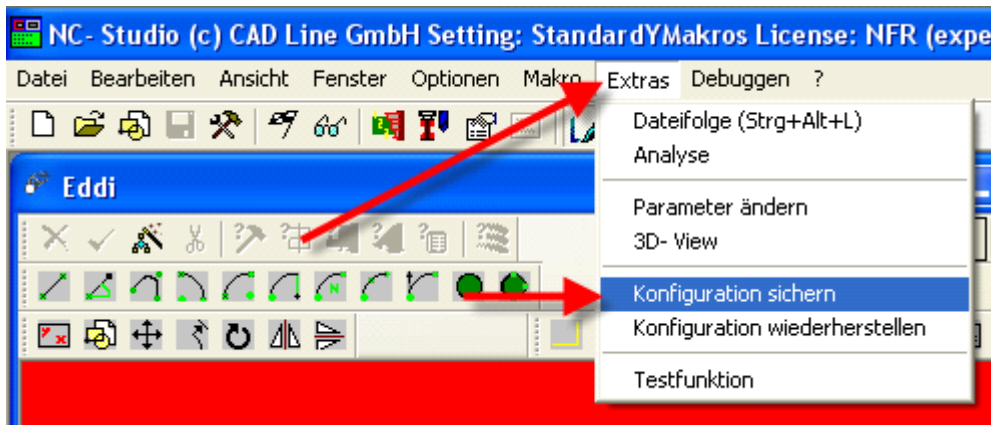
NC- Studio (c) CAD Line GmbH Setting: StandardYMakros License: NFR (expe

Datei Bearbeiten Ansicht Fenster Optionen Makro Extras Debuggen ?

Eddi

Dateifolge (Strg+Alt+L)
Analyse

Parameter ändern
3D- View

Konfiguration sichern
Konfiguration wiederherstellen

Testfunktion